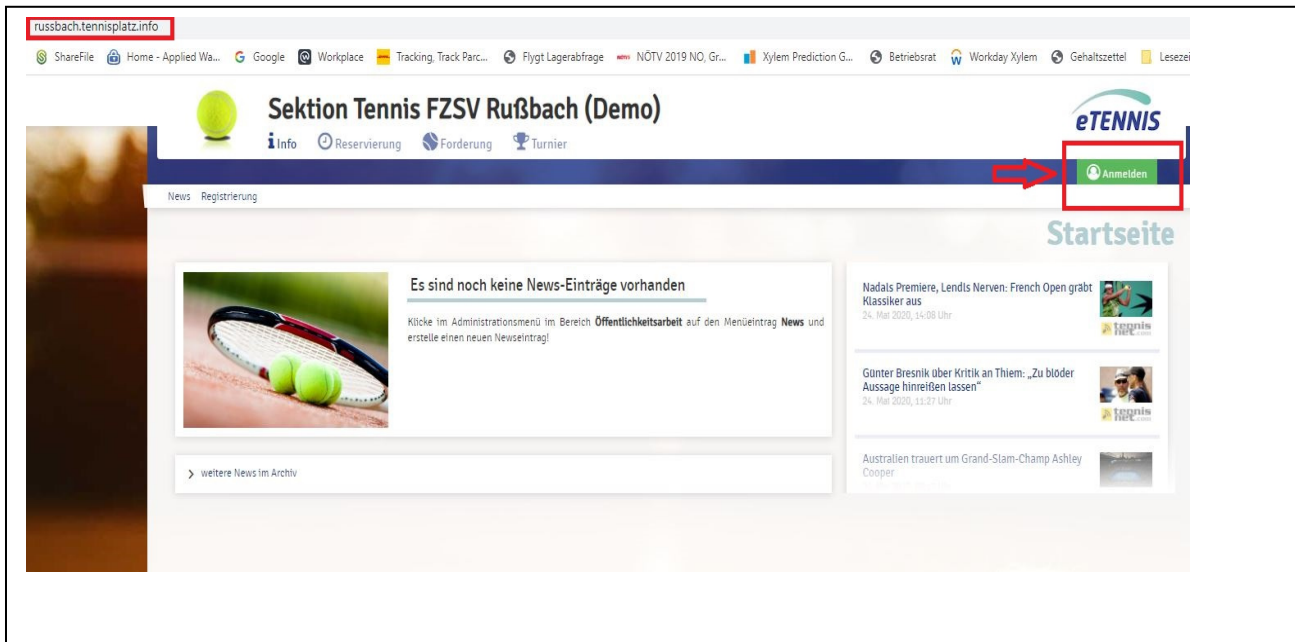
russbach.tennisplatz.info

ShareFile Home - Applied Wa... Google Workplace Tracking, Track Parc... Flygt Lagerabfrage NÖTV 2019 NO, Gr... Xylem Prediction G... Betriebsrat Workday Xylem Gehaltszettel Lesezei

Sektion Tennis FZSV Rußbach (Demo)

Info Reservierung Forderung Turnier

eTENNIS

Anmelden

News Registrierung

Startseite

Es sind noch keine News-Einträge vorhanden

Klicke im Administrationsmenü im Bereich **Öffentlichkeitsarbeit** auf den Menüeintrag **News** und erstelle einen neuen Newseintrag!

> weitere News im Archiv

Nadals Premiere, Lendls Nerven: French Open gräbt Klassiker aus
24. Mai 2020, 14:08 Uhr

tennis net

Günter Bresnik über Kritik an Thiem: „Zu blöder Aussage hinreißen lassen"
24. Mai 2020, 11:27 Uhr

tennis net

Australien trauert um Grand-Slam-Champ Ashley Cooper